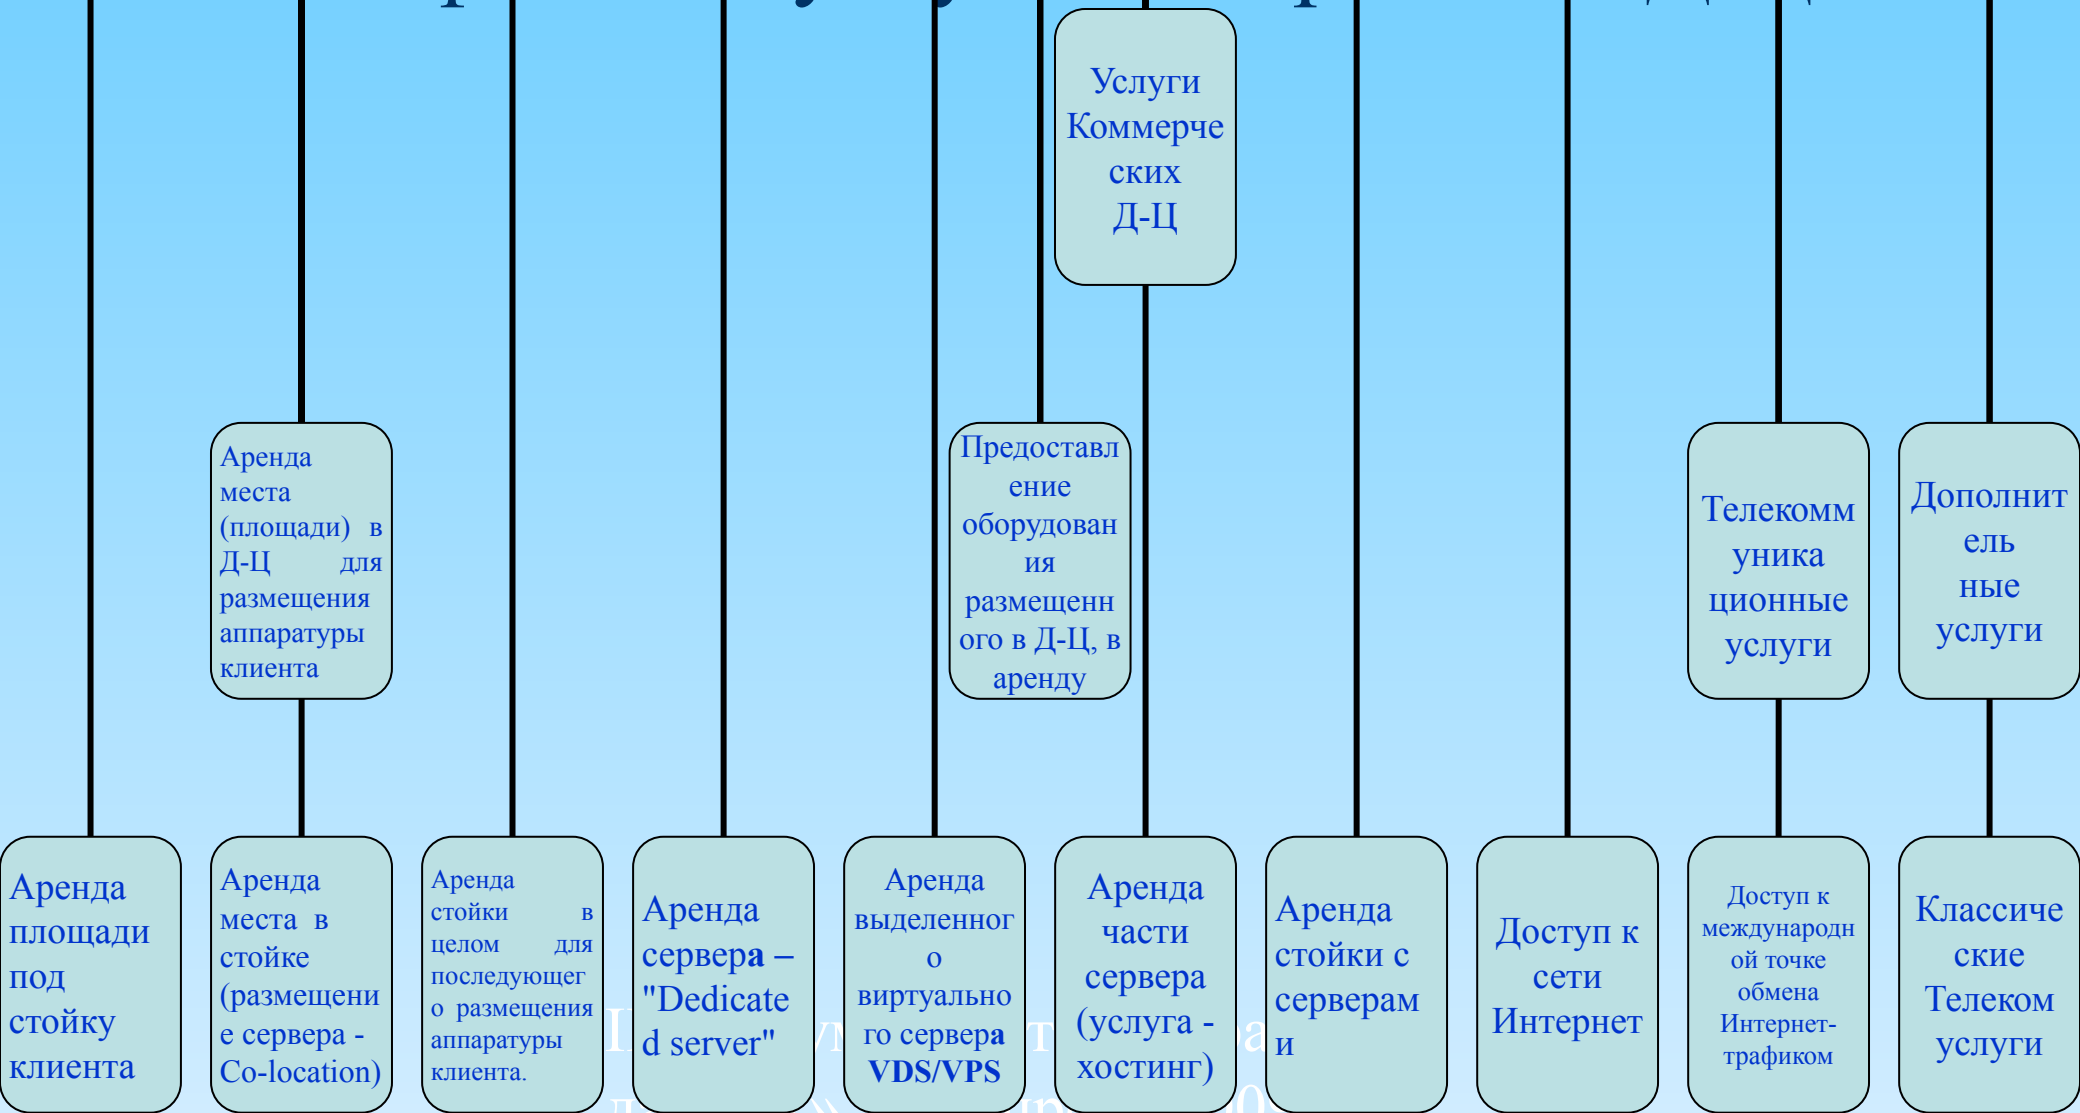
Услуги Коммерческих Д-Ц

Аренда места (площади) в Д-Ц для размещения аппаратуры клиента

Предоставление оборудования размещенного в Д-Ц, в аренду

Телекоммуникационные услуги

Дополнительные услуги

Аренда площади под стойку клиента

Аренда места в стойке (размещение сервера - Co-location)

Аренда стойки в целом для последующего размещения аппаратуры клиента.

Аренда сервера – "Dedicated server"

Аренда выделенного виртуального сервера VDS/VPS

Аренда части сервера (услуга - хостинг)

Аренда стойки с серверами

Доступ к сети Интернет

Доступ к международной точке обмена Интернет-трафиком

Классические Телеком услуги